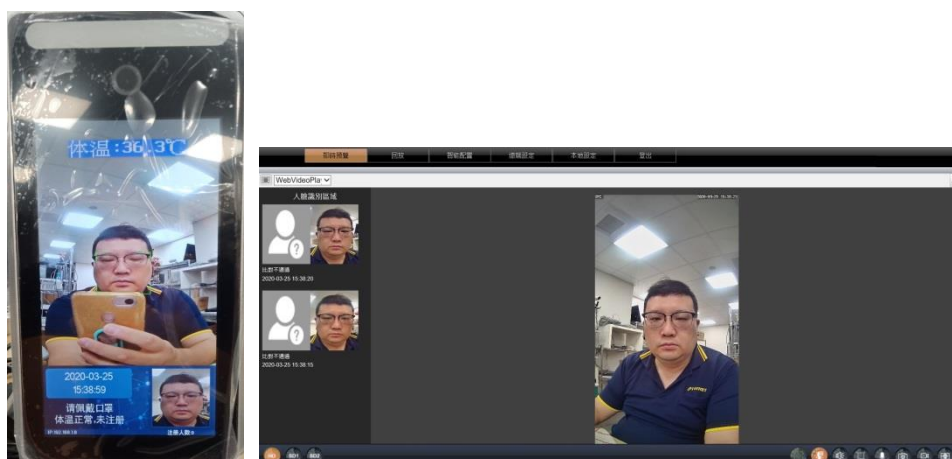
体温:36.3℃

2020-03-25
15:38:59

请佩戴口罩
体温正常,未注册

注册人数:0

即時預覽 回放 智能配置 遠端設定 本地設定 登出

WebVideoPla

人臉識別區域

比對不通過
2020-03-25 15:38:20

比對不通過
2020-03-25 15:38:15